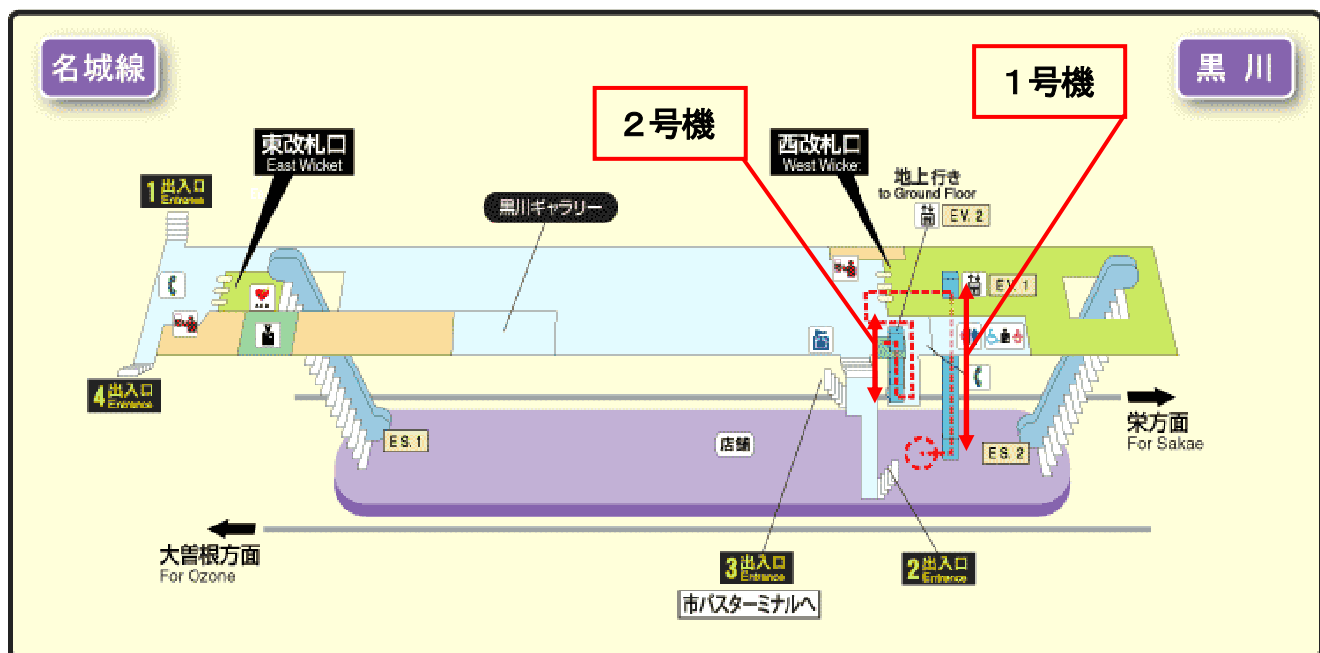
名城線

黒 川

1号機

2号機

東改札口
East Wicket

西改札口
West Wicket

地上行き
to Ground Floor

E.V. 2

E.V. 1

1 出入口 Entrance

黒川ギャラリー

4 出入口 Entrance

E.S. 1

店舗

E.S. 2

栄方面
For Sakae

大曽根方面
For Ozone

3 出入口 Entrance

市バスターミナルへ

2 出入口 Entrance